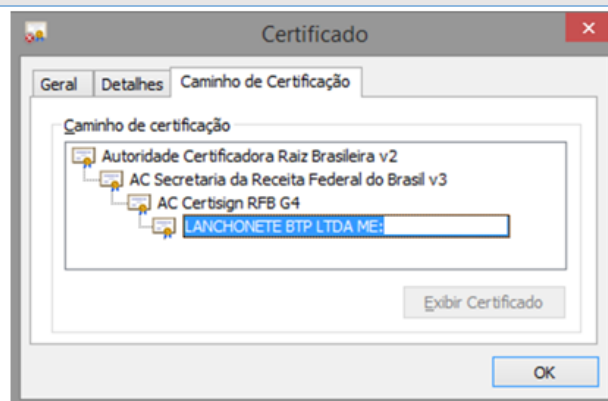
Certificado

Geral | Detalhes | Caminho de Certificação

Caminho de certificação

Autoridade Certificadora Raiz Brasileira v2
AC Secretaria da Receita Federal do Brasil v3
AC Certisign RFB G4
LANCHONETE BTP LTDA ME:

Exibir Certificado

OK